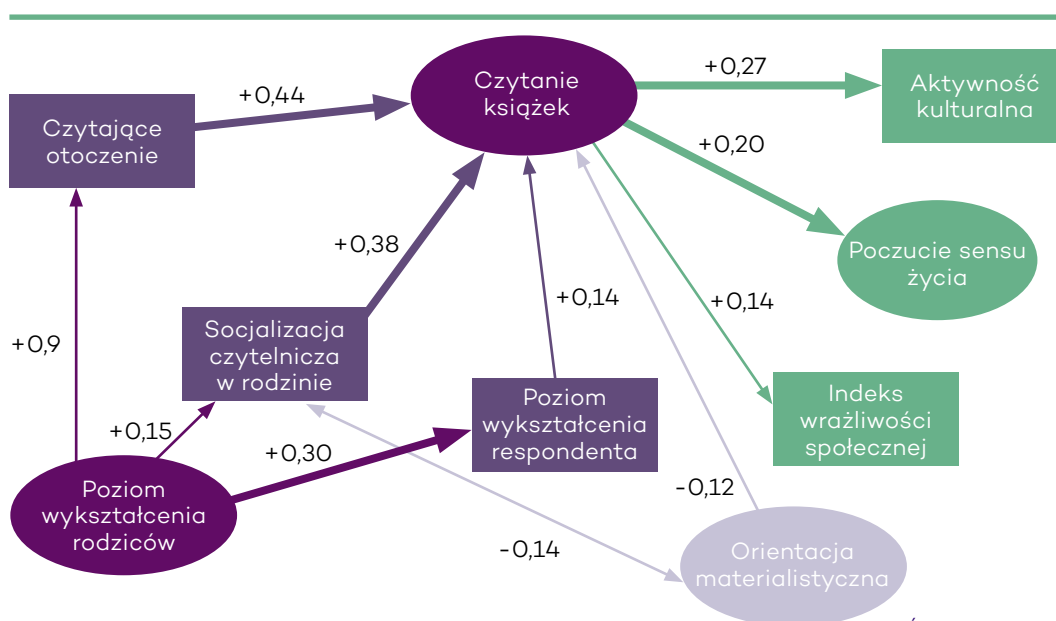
Czytanie książek

+0,44

Czytające otoczenie

+0,27

Aktywność kulturalna

+0,20

Poczucie sensu życia

+0,38

+0,14

+0,14

+0,9

Socjalizacja czytelnicza w rodzinie

Poziom wykształcenia respondenta

Indeks wrażliwości społecznej

+0,15

+0,30

-0,12

Poziom wykształcenia rodziców

-0,14

Orientacja materialistyczna